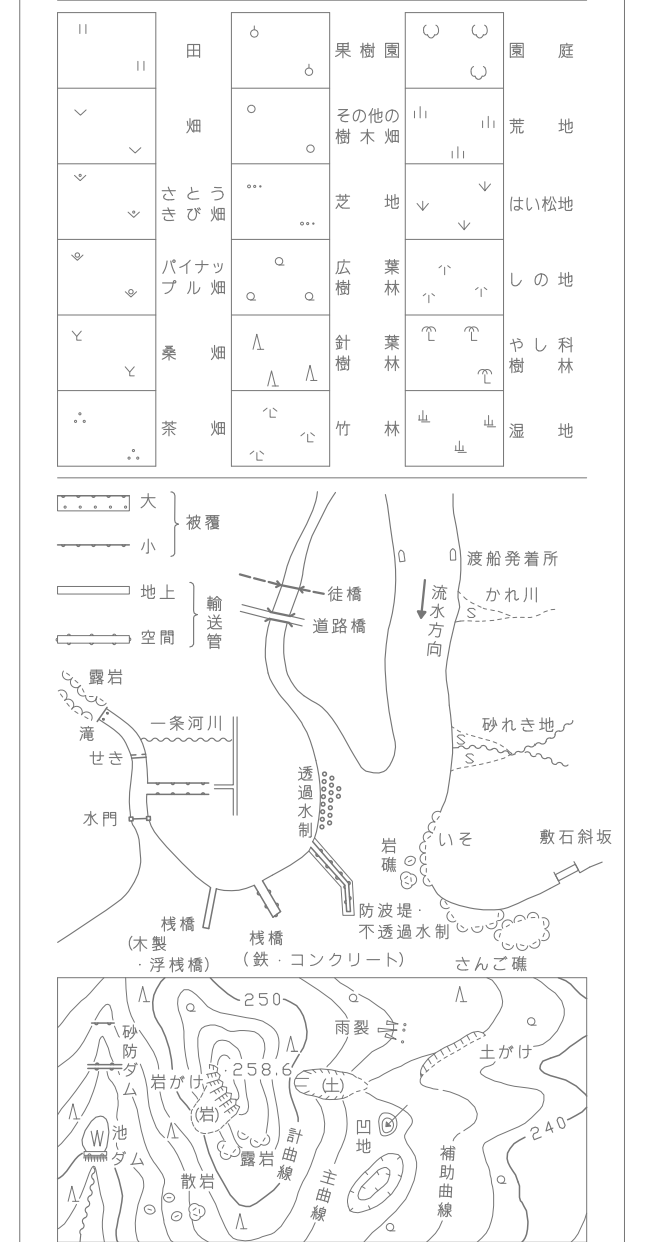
| | | | | | |
|---|---|---|---|---|---|
| | 田 | | 果樹園 | | 園庭 |
| | 畑 | | その他の樹木畑 | | 荒地 |
| | さとうきび畑 | | 芝地 | | はい松地 |
| | パイナップル畑 | | 広葉樹林 | | しの地 |
| | 桑畑 | | 針葉樹林 | | やし科樹林 |
| | 茶畑 | | 竹林 | | 湿地 |

大
小
被覆

地上
空間
輸送管

徒橋
道路橋

渡船発着所
流水方向
かれ川

露岩
一条河川
滝
せき
水門

砂れき地

透過水制

岩礁
いそ
敷石斜坂

桟橋
(木製・浮桟橋)
桟橋
(鉄・コンクリート)
防波堤・不透過水制
さんご礁

250
雨裂
砂防ダム
岩がけ
258.6
(土)
土がけ
(岩)
計曲線
凹地
240
W
池
ダム
露岩
散岩
主曲線
補助曲線